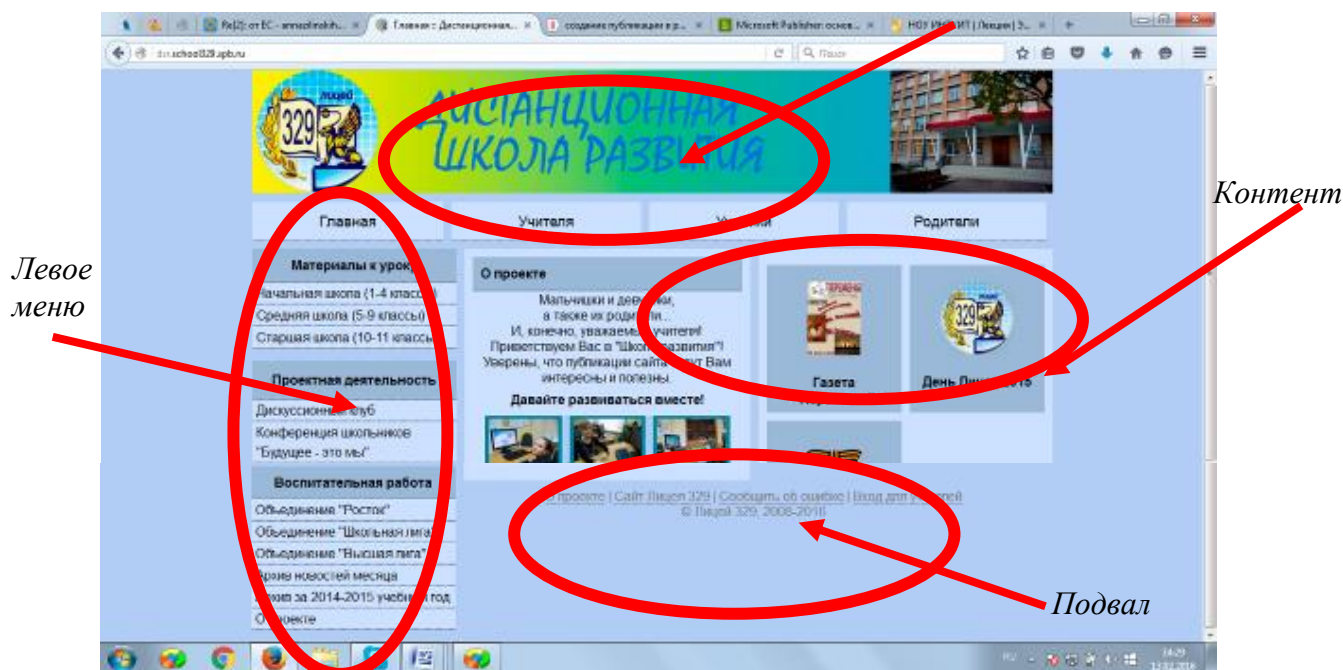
Re[2]: от ЕС - annaolinskih... × Главная :: Дистанционная... × создание публикации в р... × Microsoft Publisher: основ... × НОУ ИНТУИТ | Лекция | 3... ×

dsr.school329.spb.ru

Поиск

329 лицей

ДИСТАНЦИОННАЯ ШКОЛА РАЗВИТИЯ

Главная | Учителя | Ученики | Родители

Контент

Левое меню

Материалы к урокам
Начальная школа (1-4 классы)
Средняя школа (5-9 классы)
Старшая школа (10-11 классы)

Проектная деятельность
Дискуссионный клуб
Конференция школьников "Будущее - это мы"

Воспитательная работа
Объединение "Росток"
Объединение "Школьная лига"
Объединение "Высшая лига"
Архив новостей месяца
Архив за 2014-2015 учебный год
О проекте

О проекте

Мальчишки и девчонки, а также их родители... И, конечно, уважаемые учителя! Приветствуем Вас в "Школе развития"! Уверены, что публикации сайта будут Вам интересны и полезны.

Давайте развиваться вместе!

Газета

День Лицея 2015

О проекте | Сайт Лицея 329 | Сообщить об ошибке | Вход для учителей
© Лицей 329, 2008-2016

Подвал

RU 14:29